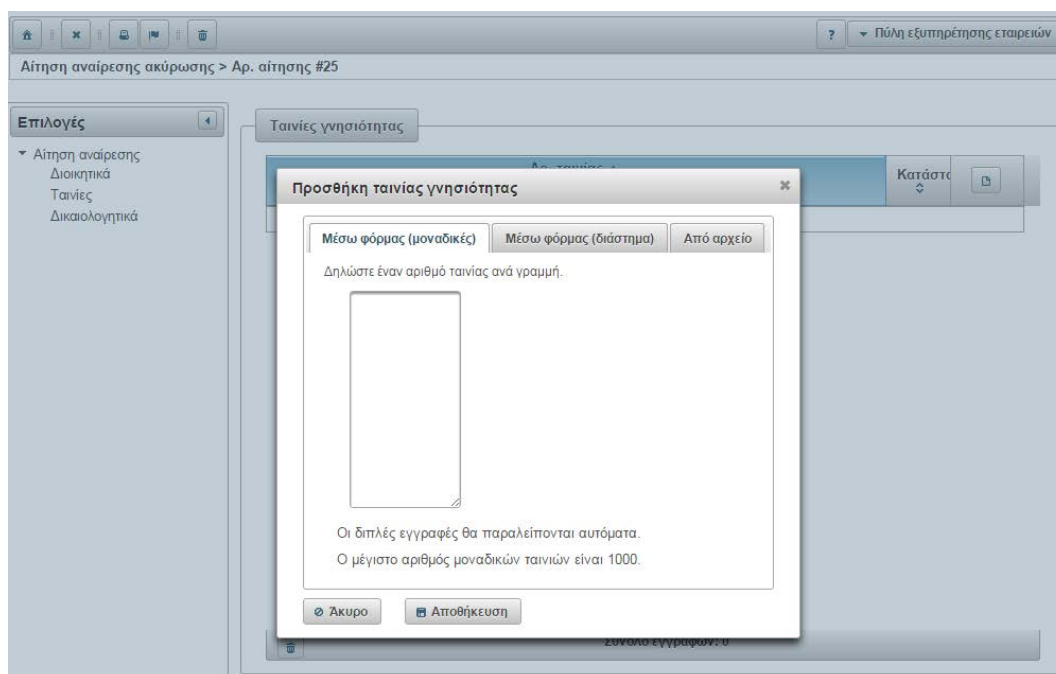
? ▾ Πύλη εξυπηρέτησης εταιρειών

Αίτηση αναίρεσης ακύρωσης > Αρ. αίτησης #25

Επιλογές

▾ Αίτηση αναίρεσης
Διοικητικά
Ταινίες
Δικαιολογητικά

Ταινίες γνησιότητας

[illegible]

Κατάστα

Προσθήκη ταινίας γνησιότητας

×

Μέσω φόρμας (μοναδικές)

Μέσω φόρμας (διάστημα)

Από αρχείο

Δηλώστε έναν αριθμό ταινίας ανά γραμμή.

Οι διπλές εγγραφές θα παραλείπονται αυτόματα.

Ο μέγιστο αριθμός μοναδικών ταινιών είναι 1000.

⊘ Άκυρο

Αποθήκευση

Σύνολο εγγραφών: 0